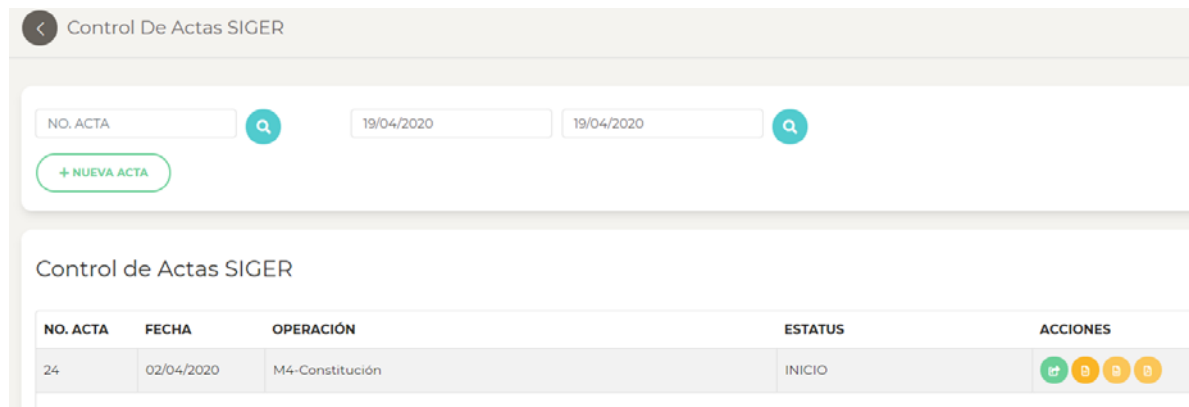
Control De Actas SIGER

NO. ACTA

19/04/2020

19/04/2020

+ NUEVA ACTA

Control de Actas SIGER

| NO. ACTA | FECHA | OPERACIÓN | ESTATUS | ACCIONES |
|---|---|---|---|---|
| 24 | 02/04/2020 | M4-Constitución | INICIO | |